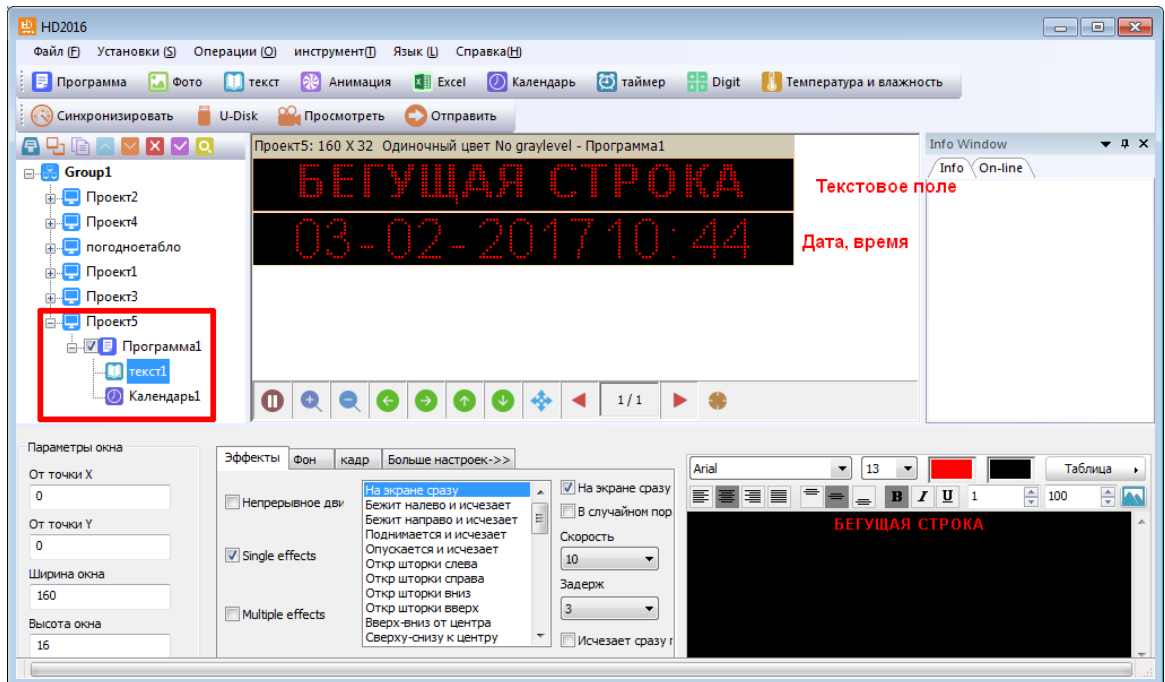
HD2016

Файл (F) Установки (S) Операции (O) инструмент(T) Язык (L) Справка(H)

Программа Фото текст Анимация Excel Календарь таймер Digit Температура и влажность

Синхронизировать U-Disk Просмотреть Отправить

Group1
Проект2
Проект4
погодноетабло
Проект1
Проект3
Проект5
Программа1
текст1
Календарь1

Проект5: 160 X 32 Одиночный цвет No graylevel - Программа1

БЕГУЩАЯ СТРОКА

03-02-2017 10:44

Текстовое поле

Дата, время

1 / 1

Info Window
Info On-line

Параметры окна
От точки X
0
От точки Y
0
Ширина окна
160
Высота окна
16

Эффекты Фон кадр Больше настроек->>

Непрерывное дви
Single effects
Multiple effects

На экране сразу
Бежит налево и исчезает
Бежит направо и исчезает
Поднимается и исчезает
Опускается и исчезает
Откр шторки слева
Откр шторки справа
Откр шторки вниз
Откр шторки вверх
Верх-вниз от центра
Сверху-снизу к центру

На экране сразу
В случайном пор
Скорость
10
Задерж
3
Исчезает сразу г

Arial 13 Таблица
B I U 1 100

БЕГУЩАЯ СТРОКА